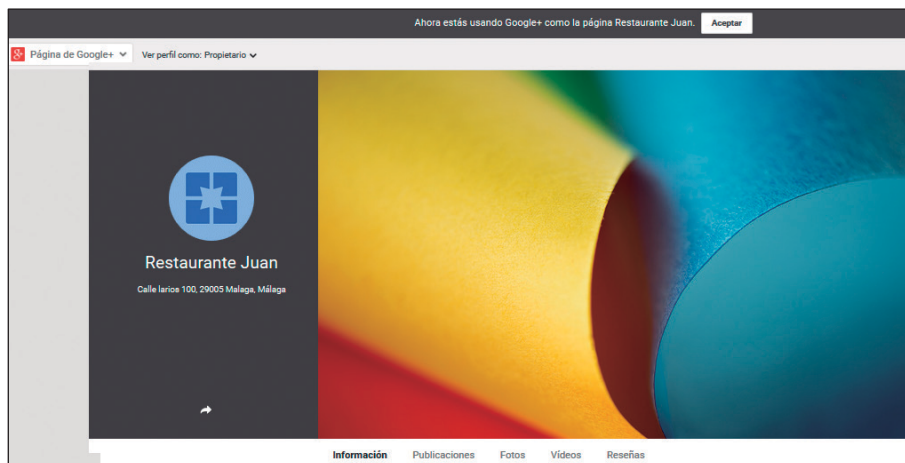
Ahora estás usando Google+ como la página Restaurante Juan. Aceptar

Página de Google+ Ver perfil como: Propietario

Restaurante Juan

Calle larios 100, 29005 Malaga, Málaga

Información Publicaciones Fotos Vídeos Reseñas